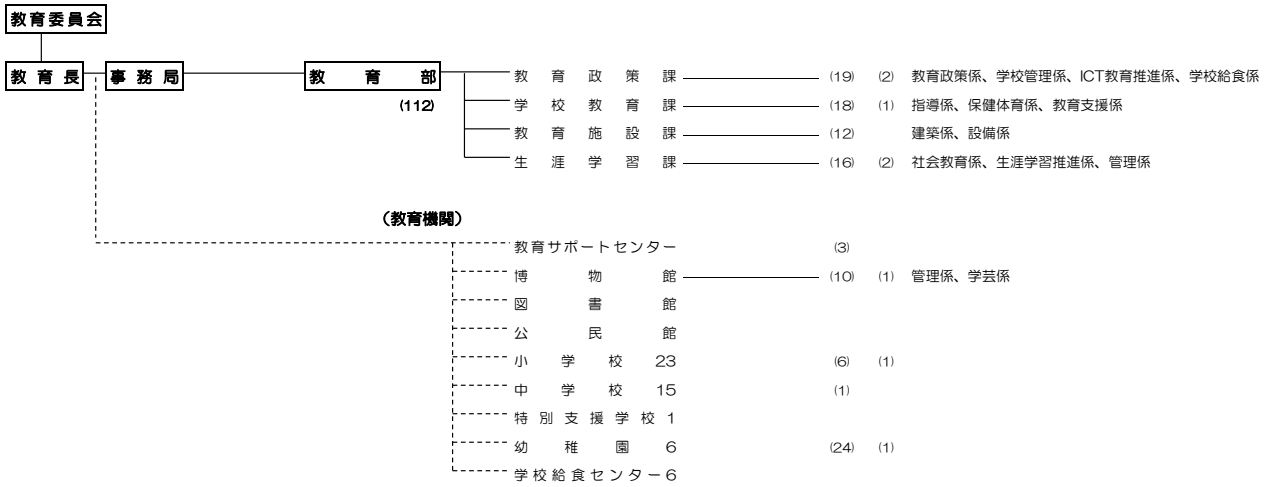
教育委員会

教育長　事務局　教育部
(112)

教育政策課 (19) (2) 教育政策係、学校管理係、ICT教育推進係、学校給食係
学校教育課 (18) (1) 指導係、保健体育係、教育支援係
教育施設課 (12) 建築係、設備係
生涯学習課 (16) (2) 社会教育係、生涯学習推進係、管理係

（教育機関）

教育サポートセンター (3)
博物館 (10) (1) 管理係、学芸係
図書館
公民館
小学校 23 (6) (1)
中学校 15 (1)
特別支援学校 1
幼稚園 6 (24) (1)
学校給食センター6